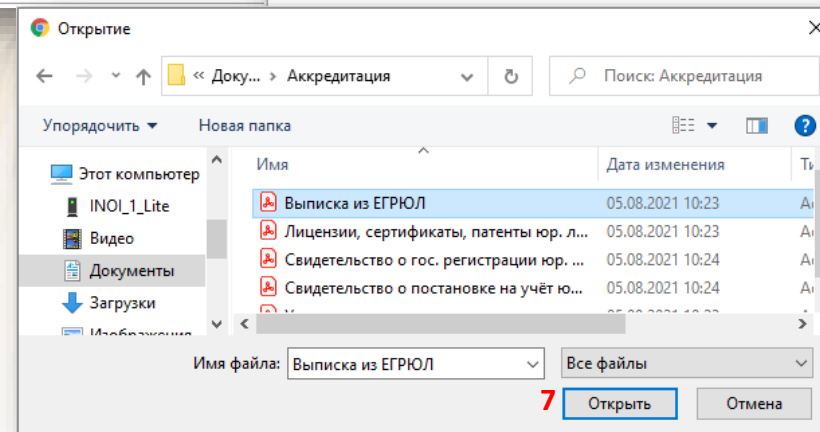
Открытие

« Доку... › Аккредитация

Поиск: Аккредитация

Упорядочить ▾ Новая папка

Этот компьютер
INOI_1_Lite
Видео
Документы
Загрузки
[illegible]

| Имя | Дата изменения | Ти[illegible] |
|---|---|---|
| Выписка из ЕГРЮЛ | 05.08.2021 10:23 | А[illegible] |
| Лицензии, сертификаты, патенты юр. л... | 05.08.2021 10:23 | А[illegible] |
| Свидетельство о гос. регистрации юр. ... | 05.08.2021 10:24 | А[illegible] |
| Свидетельство о постановке на учёт ю... | 05.08.2021 10:24 | А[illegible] |
| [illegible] | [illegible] | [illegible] |

Имя файла: Выписка из ЕГРЮЛ

Все файлы

7

Открыть

Отмена